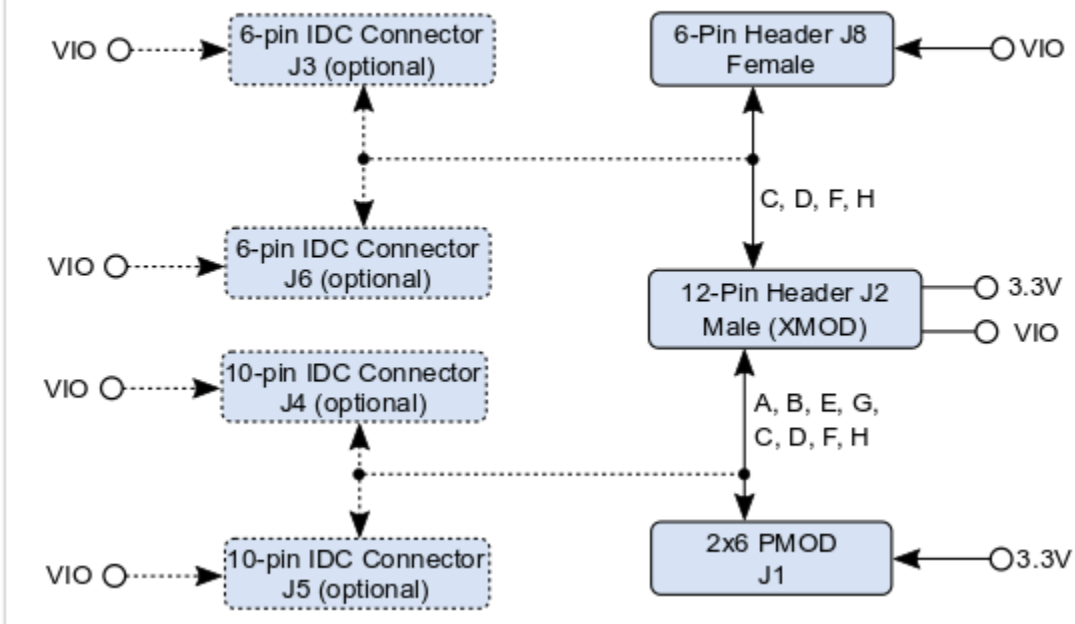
VIO
6-pin IDC Connector J3 (optional)

6-Pin Header J8 Female
VIO

C, D, F, H

VIO
6-pin IDC Connector J6 (optional)

12-Pin Header J2 Male (XMOD)
3.3V
VIO

VIO
10-pin IDC Connector J4 (optional)

A, B, E, G, C, D, F, H

VIO
10-pin IDC Connector J5 (optional)

2x6 PMOD J1
3.3V